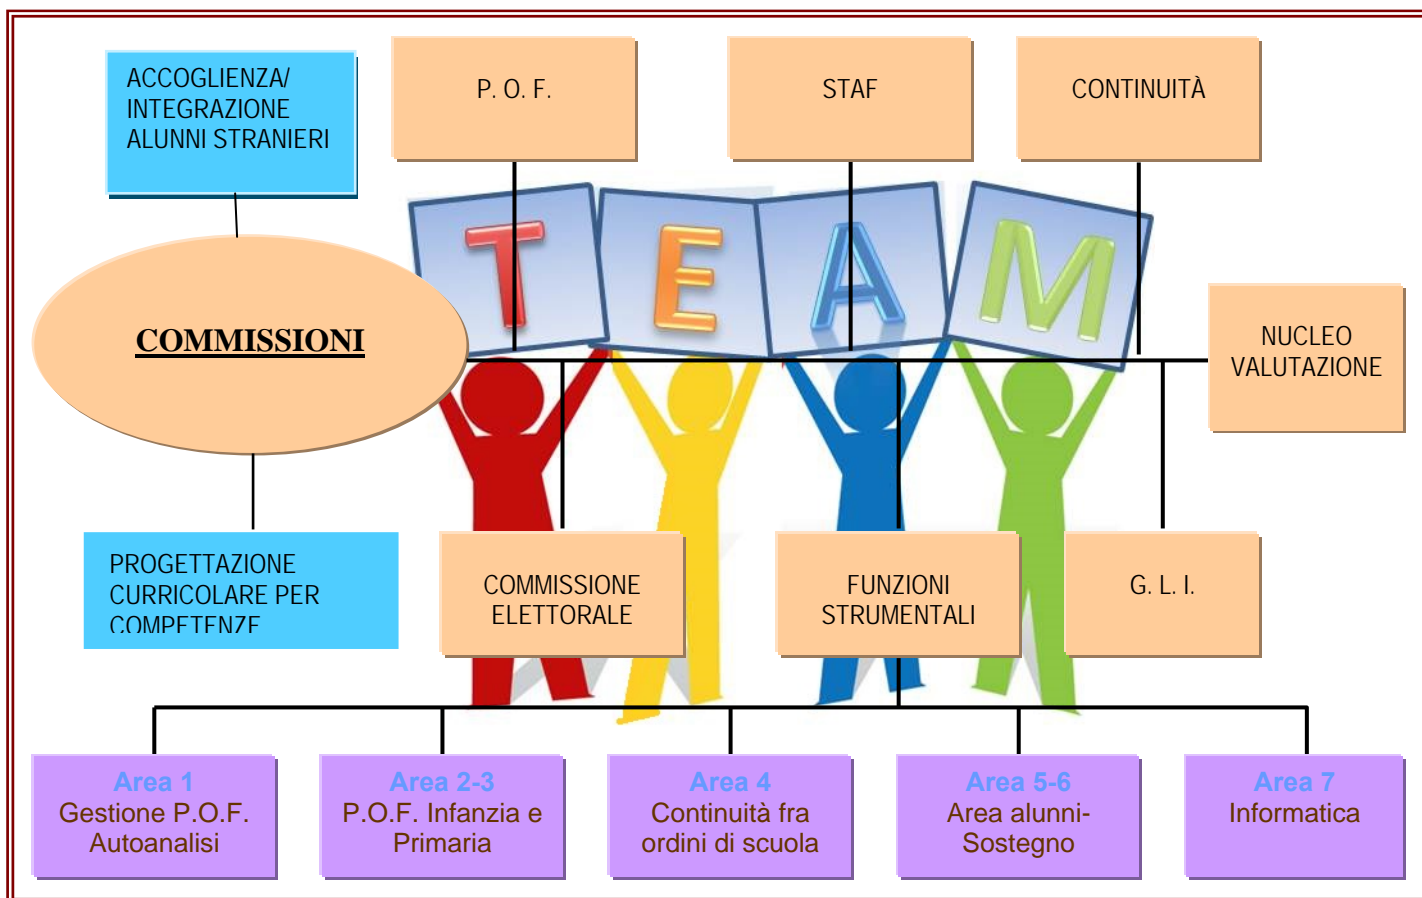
ACCOGLIENZA/ INTEGRAZIONE ALUNNI STRANIERI

P. O. F.

STAF

CONTINUITÀ

TEAM

COMMISSIONI

NUCLEO VALUTAZIONE

PROGETTAZIONE CURRICOLARE PER COMPETENZE

COMMISSIONE ELETTORALE

FUNZIONI STRUMENTALI

G. L. I.

Area 1
Gestione P.O.F. Autoanalisi

Area 2-3
P.O.F. Infanzia e Primaria

Area 4
Continuità fra ordini di scuola

Area 5-6
Area alunni-Sostegno

Area 7
Informatica